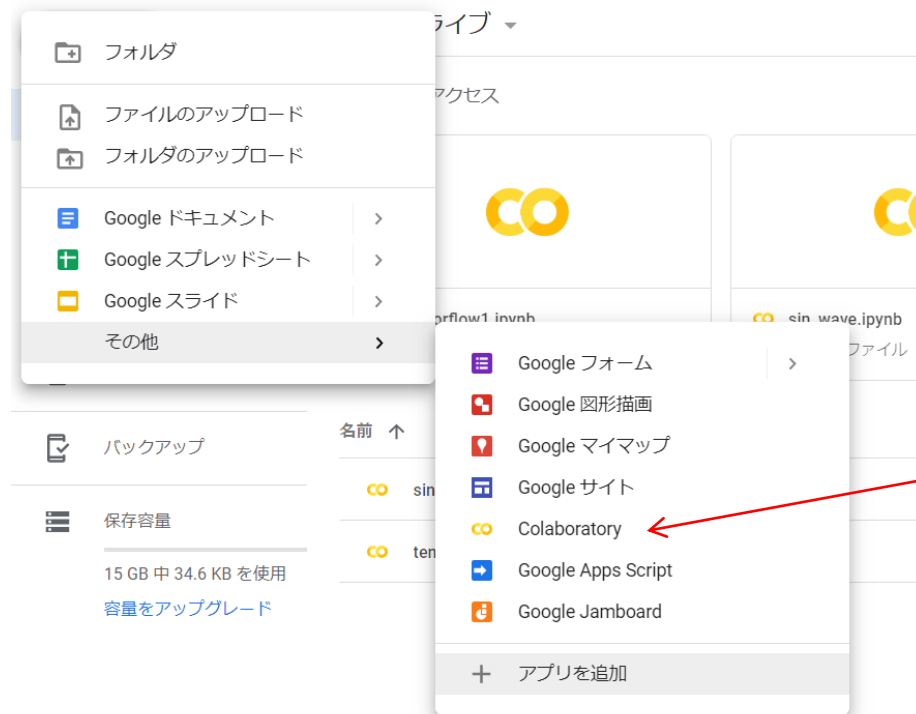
フォルダ

ファイルのアップロード
フォルダのアップロード

Google ドキュメント
Google スプレッドシート
Google スライド
その他

ライブ

アクセス

CO
CO

rflow1.ipynb
sin_wave.ipynb
ファイル

Google フォーム
Google 図形描画
Google マイマップ
Google サイト
Colaboratory
Google Apps Script
Google Jamboard

アプリを追加

バックアップ

保存容量

15 GB 中 34.6 KB を使用
容量をアップグレード

名前

sin
ten